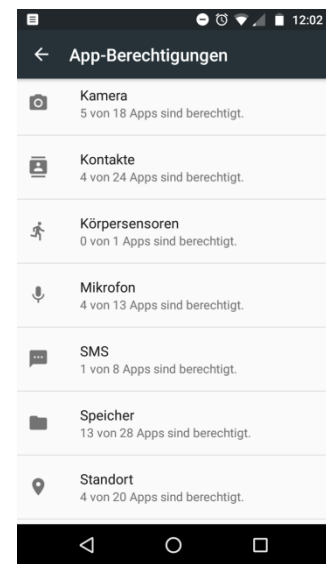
12:02

App-Berechtigungen

Kamera
5 von 18 Apps sind berechtigt.

Kontakte
4 von 24 Apps sind berechtigt.

Körpersensoren
0 von 1 Apps sind berechtigt.

Mikrofon
4 von 13 Apps sind berechtigt.

SMS
1 von 8 Apps sind berechtigt.

Speicher
13 von 28 Apps sind berechtigt.

Standort
4 von 20 Apps sind berechtigt.